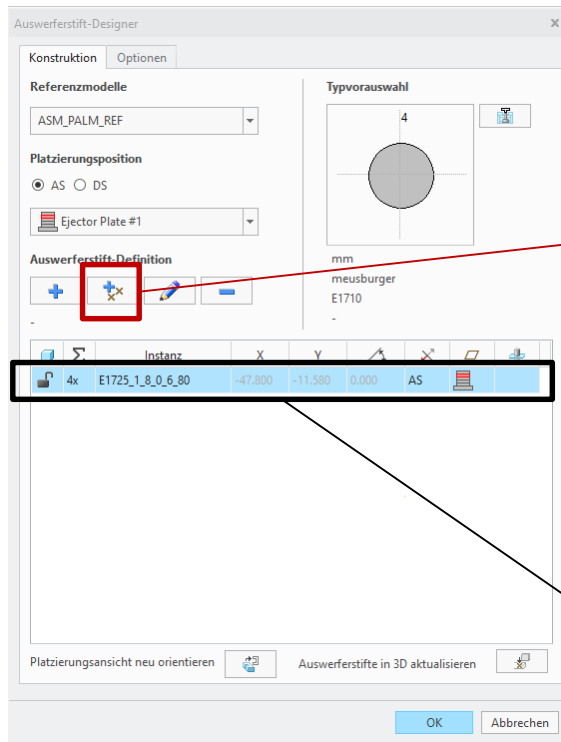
Auswerferstift-Designer

Konstruktion
Optionen

Referenzmodelle

ASM_PALM_REF

Platzierungsposition

AS
DS

Ejector Plate #1

Auswerferstift-Definition

-

Typvorauswahl

4

mm
meusburger
E1710
-

| | Σ | Instanz | X | Y | | | | |
|---|---|---|---|---|---|---|---|---|
| | 4x | E1725_1_8_0_6_80 | -47.800 | -11.580 | 0.000 | AS | | |

Platzierungsansicht neu orientieren

Auswerferstifte in 3D aktualisieren

OK
Abbrechen